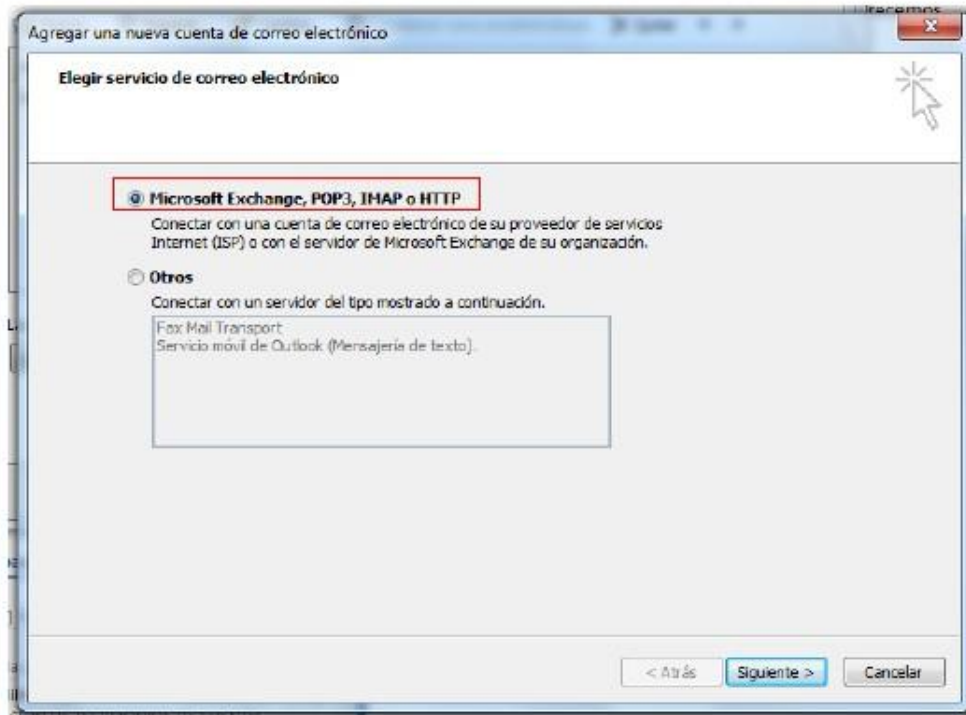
Agregar una nueva cuenta de correo electrónico

Elegir servicio de correo electrónico

Microsoft Exchange, POP3, IMAP o HTTP

Conectar con una cuenta de correo electrónico de su proveedor de servicios Internet (ISP) o con el servidor de Microsoft Exchange de su organización.

Otros

Conectar con un servidor del tipo mostrado a continuación.

Fax Mail Transport
Servicio móvil de Outlook (Mensajería de texto).

< Atrás | Siguiente > | Cancelar